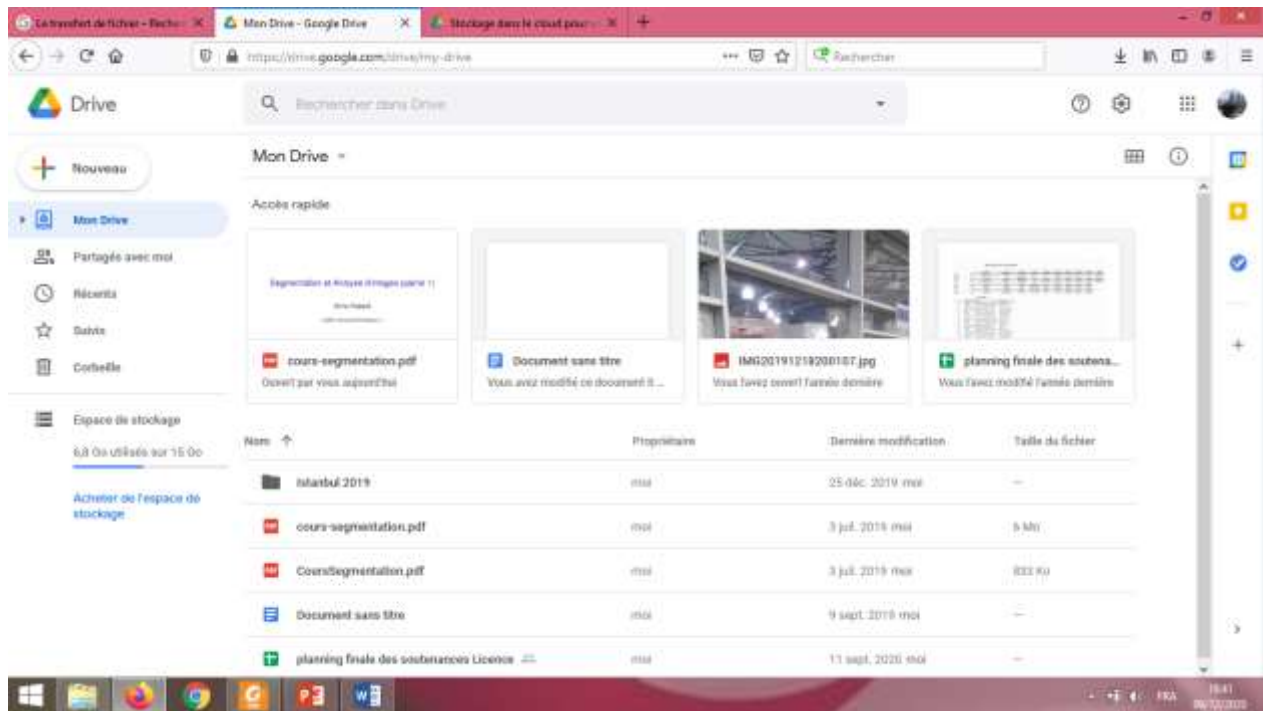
Le transfert de fichier - Reche... ×
Mon Drive - Google Drive ×
Stockage dans le cloud pour... ×
+

https://drive.google.com/drive/my-drive
Rechercher

Drive
Rechercher dans Drive

Nouveau
Mon Drive
Partagés avec moi
Récents
Suivis
Corbeille
Espace de stockage
6,8 Go utilisés sur 15 Go
Acheter de l'espace de stockage

Mon Drive

Accès rapide

Segmentation et Analyse d'images (partie 1)
cours-segmentation.pdf
Ouvert par vous aujourd'hui

Document sans titre
Vous avez modifié ce document il ...

IMG20191219200107.jpg
Vous l'avez ouvert l'année dernière

planning finale des soutena...
Vous l'avez modifié l'année dernière

| Nom ↑ | Propriétaire | Dernière modification | Taille du fichier |
|---|---|---|---|
| Istanbul 2019 | moi | 25 déc. 2019 moi | — |
| cours-segmentation.pdf | moi | 3 juil. 2019 moi | 5 Mo |
| CoursSegmentation.pdf | moi | 3 juil. 2019 moi | 833 Ko |
| Document sans titre | moi | 9 sept. 2019 moi | — |
| planning finale des soutenances Licence | moi | 11 sept. 2020 moi | — |

FRA
16:41
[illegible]